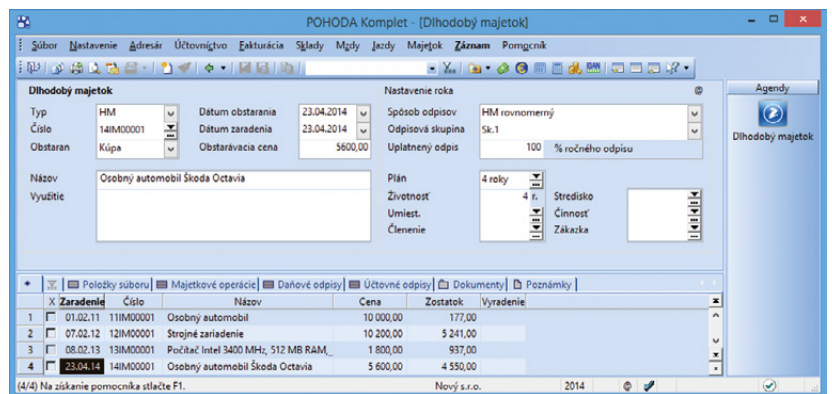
POHODA Komplet - [Dlhodobý majetok]

Súbor Nastavenie Adresár Účtovníctvo Fakturácia Sklady Mzdy Jazdy Majetok Záznam Pomocník

Agendy

Dlhodobý majetok

Dlhodobý majetok

Nastavenie roka

Typ HM

Dátum obstarania 23.04.2014

Spôsob odpisov HM rovnomerný

Číslo 14IM00001

Dátum zaradenia 23.04.2014

Odpisová skupina Sk.1

Obstaran Kúpa

Obstarávacia cena 5600,00

Uplatnený odpis 100 % ročného odpisu

Názov Osobný automobil Škoda Octavia

Využitie

Plán 4 roky

Životnosť 4 r.

Stredisko

Umiest.

Činnosť

Členenie

Zákazka

Položky súboru | Majetkové operácie | Daňové odpisy | Účtovné odpisy | Dokumenty | Poznámky

| | X | Zaradenie | Číslo | Názov | Cena | Zostatok | Vyradenie |
|---|---|---|---|---|---|---|---|
| 1 | | 01.02.11 | 11IM00001 | Osobný automobil | 10 000,00 | 177,00 | |
| 2 | | 07.02.12 | 12IM00001 | Strojné zariadenie | 10 200,00 | 5 241,00 | |
| 3 | | 08.02.13 | 13IM00001 | Počítač Intel 3400 MHz, 512 MB RAM_ | 1 800,00 | 937,00 | |
| 4 | | 23.04.14 | 14IM00001 | Osobný automobil Škoda Octavia | 5 600,00 | 4 550,00 | |

(4/4) Na získanie pomocníka stlačte F1. Nový s.r.o. 2014